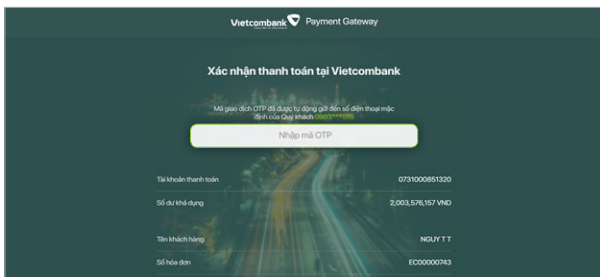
Vietcombank Payment Gateway

Xác nhận thanh toán tại Vietcombank

Mã giao dịch OTP đã được tự động gửi đến số điện thoại mặc định của Quý khách 09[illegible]***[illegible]

Nhập mã OTP

| | |
|---|---|
| Tài khoản thanh toán | 0731000851320 |
| Số dư khả dụng | 2,003,576,157 VND |
| Tên khách hàng | NGUY T T |
| Số hóa đơn | EC00000743 |